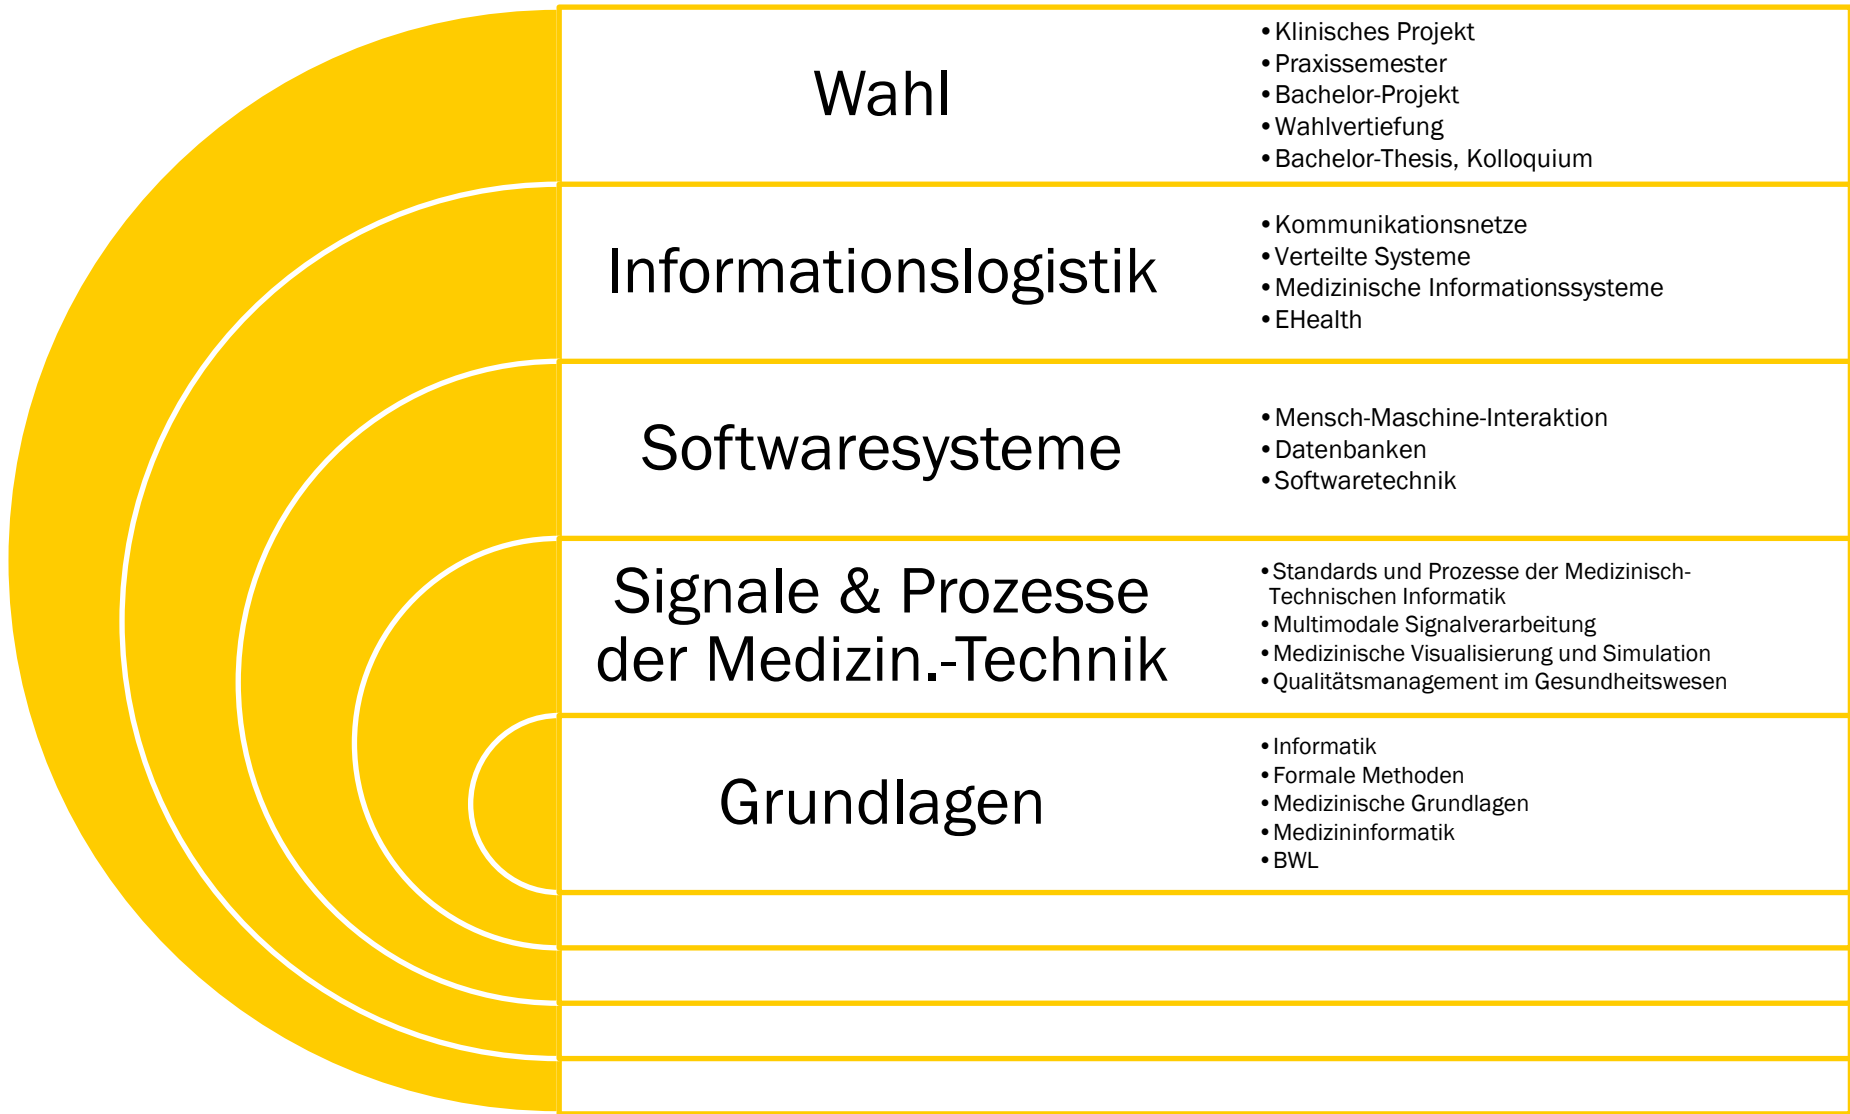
Wahl

- Klinisches Projekt
- Praxissemester
- Bachelor-Projekt
- Wahlvertiefung
- Bachelor-Thesis, Kolloquium

Informationslogistik

- Kommunikationsnetze
- Verteilte Systeme
- Medizinische Informationssysteme
- EHealth

Softwaresysteme

- Mensch-Maschine-Interaktion
- Datenbanken
- Softwaretechnik

Signale & Prozesse der Medizin.-Technik

- Standards und Prozesse der Medizinisch-Technischen Informatik
- Multimodale Signalverarbeitung
- Medizinische Visualisierung und Simulation
- Qualitätsmanagement im Gesundheitswesen

Grundlagen

- Informatik
- Formale Methoden
- Medizinische Grundlagen
- Medizininformatik
- BWL